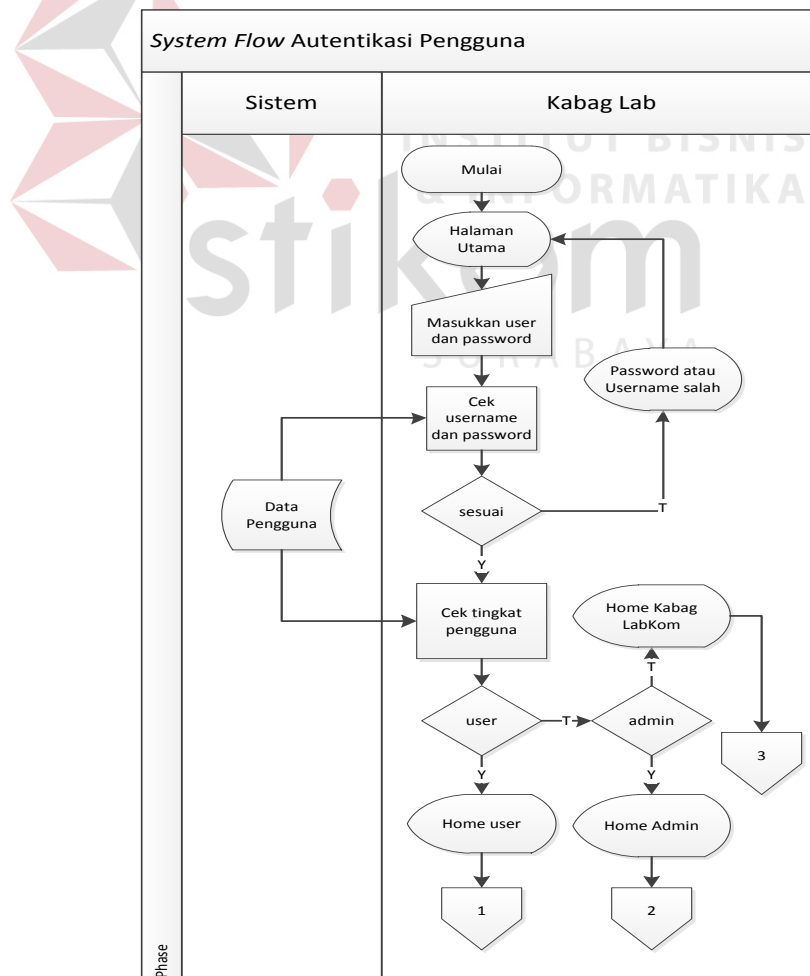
*System Flow* Autentikasi Pengguna

Sistem

Kabag Lab

INSTITUT BISNIS & INFORMATIKA

stikom

SURABAYA

Mulai

Halaman Utama

Masukkan user dan password

Password atau Username salah

Cek username dan password

Data Pengguna

sesuai

T

Y

Cek tingkat pengguna

Home Kabag LabKom

T

user

T

admin

3

Y

Y

Home user

Home Admin

1

2

Phase